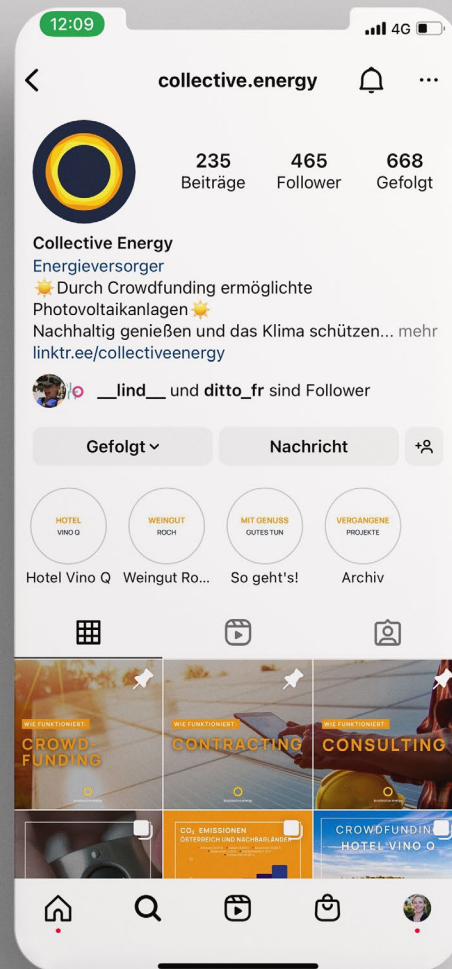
12:09

4G

collective.energy

235
Beiträge

465
Follower

668
Gefolgt

Collective Energy
Energieversorger
☀️ Durch Crowdfunding ermöglichte Photovoltaikanlagen ☀️
Nachhaltig genießen und das Klima schützen... mehr
linktr.ee/collectiveenergy

__lind__ und ditto_fr sind Follower

Gefolgt

Nachricht

HOTEL VINO Q
Hotel Vino Q

WEINGUT ROCH
Weingut Ro...

MIT GENUSS GUTES TUN
So geht's!

VERGANGENE PROJEKTE
Archiv

WIE FUNKTIONIERT
CROWD-FUNDING

WIE FUNKTIONIERT
CONTRACTING

WIE FUNKTIONIERT
CONSULTING

$CO_2$ EMISSIONEN ÖSTERREICH UND NACHBARLÄNDER

CROWDFUNDING HOTEL VINO Q